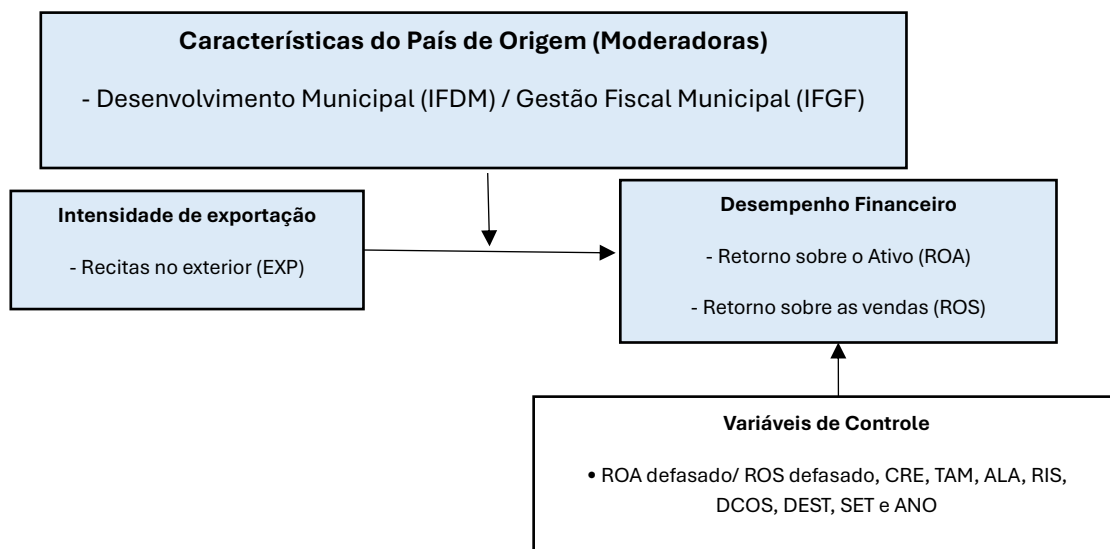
**Características do País de Origem (Moderadoras)**

- Desenvolvimento Municipal (IFDM) / Gestão Fiscal Municipal (IFGF)

**Intensidade de exportação**

- Recitas no exterior (EXP)

**Desempenho Financeiro**

- Retorno sobre o Ativo (ROA)

- Retorno sobre as vendas (ROS)

**Variáveis de Controle**

• ROA defasado/ ROS defasado, CRE, TAM, ALA, RIS, DCOS, DEST, SET e ANO